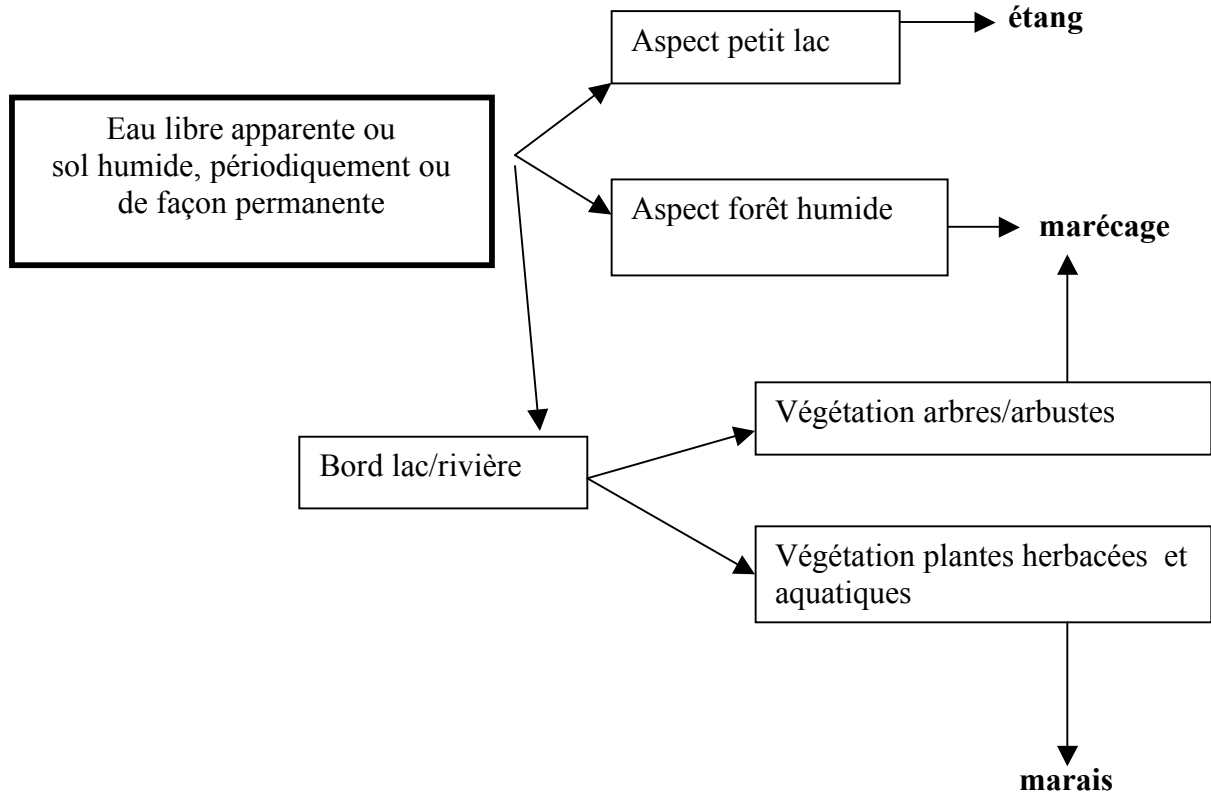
Eau libre apparente ou sol humide, périodiquement ou de façon permanente

Aspect petit lac

étang

Aspect forêt humide

marécage

Bord lac/rivière

Végétation arbres/arbustes

Végétation plantes herbacées et aquatiques

marais